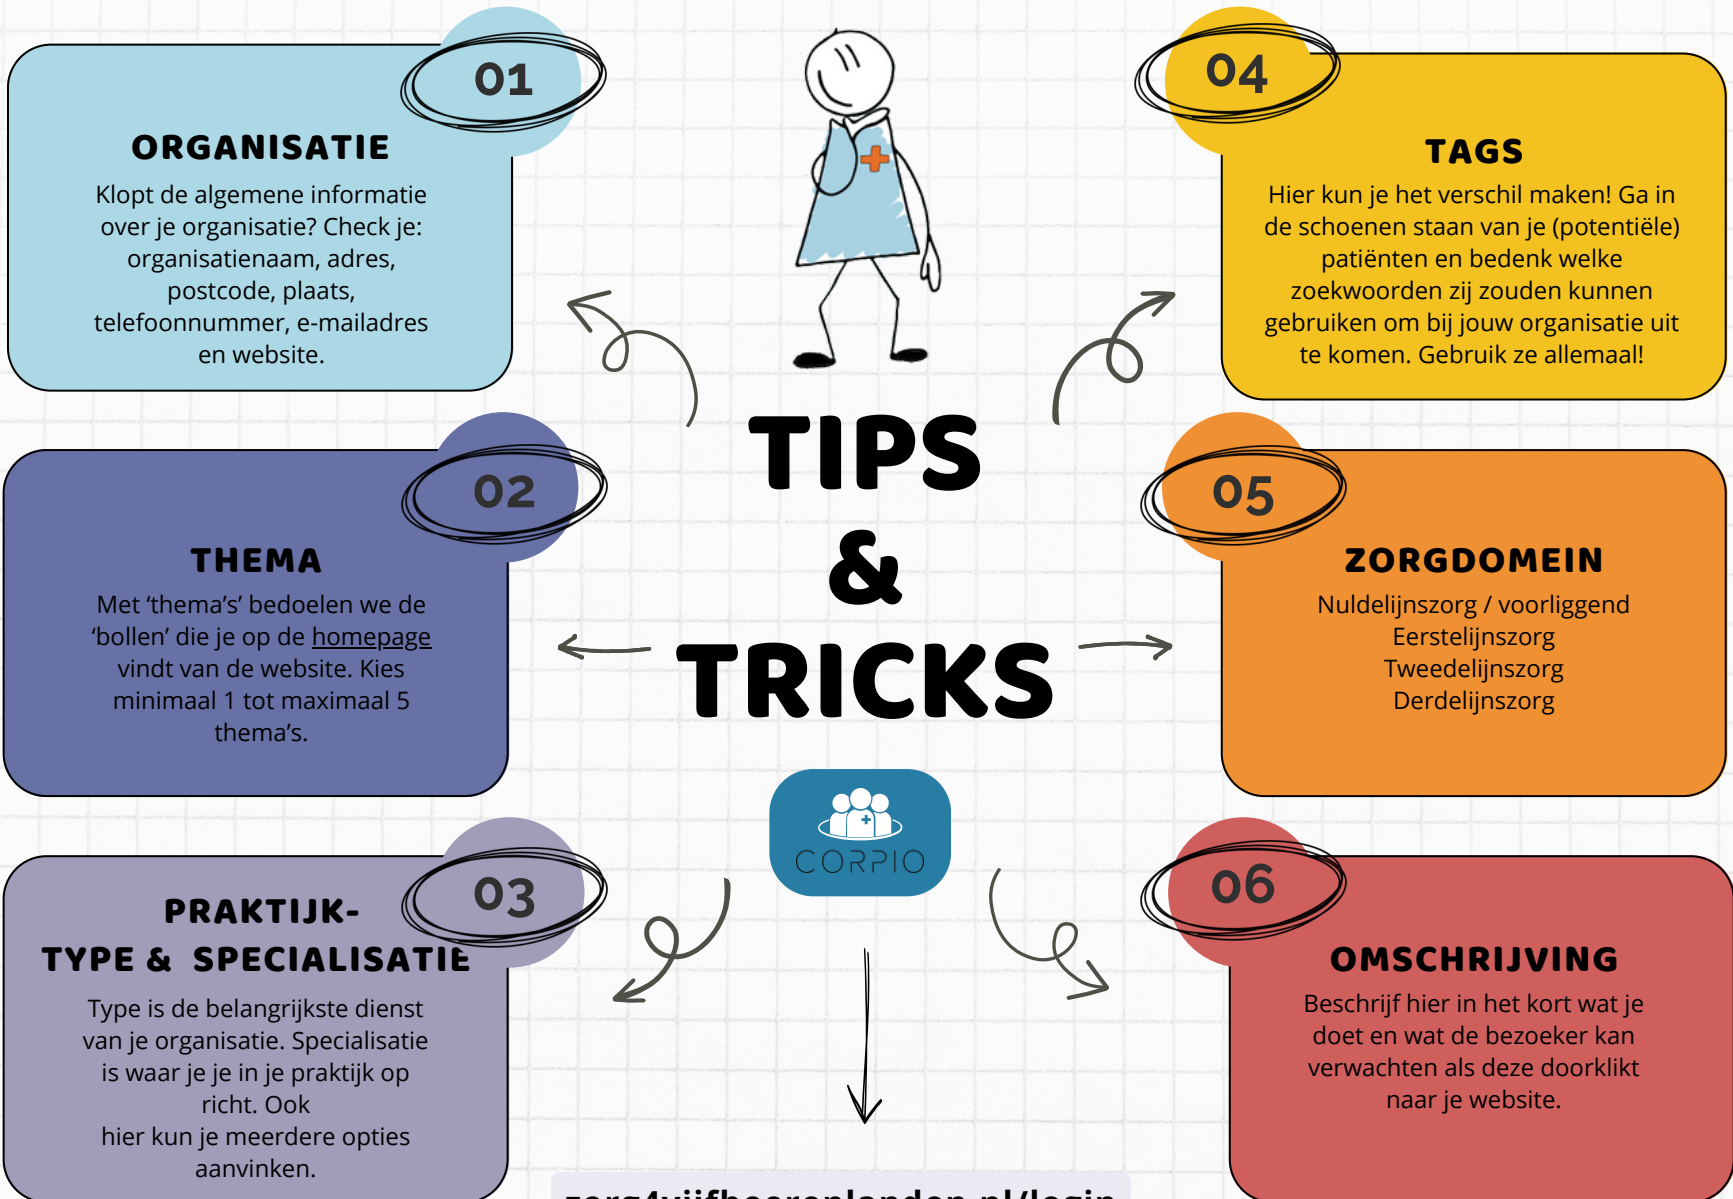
01

ORGANISATIE

Klopt de algemene informatie over je organisatie? Check je: organisatienaam, adres, postcode, plaats, telefoonnummer, e-mailadres en website.

02

THEMA

Met 'thema's' bedoelen we de 'bollen' die je op de homepage vindt van de website. Kies minimaal 1 tot maximaal 5 thema's.

03

PRAKTIJK-TYPE & SPECIALISATIE

Type is de belangrijkste dienst van je organisatie. Specialisatie is waar je je in je praktijk op richt. Ook hier kun je meerdere opties aanvinken.

TIPS & TRICKS

CORPIO

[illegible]

04

TAGS

Hier kun je het verschil maken! Ga in de schoenen staan van je (potentiële) patiënten en bedenk welke zoekwoorden zij zouden kunnen gebruiken om bij jouw organisatie uit te komen. Gebruik ze allemaal!

05

ZORGDOMEIN

Nuldelijnszorg / voorliggend
Eerstelijnszorg
Tweedelijnszorg
Derdelijnszorg

06

OMSCHRIJVING

Beschrijf hier in het kort wat je doet en wat de bezoeker kan verwachten als deze doorklikt naar je website.